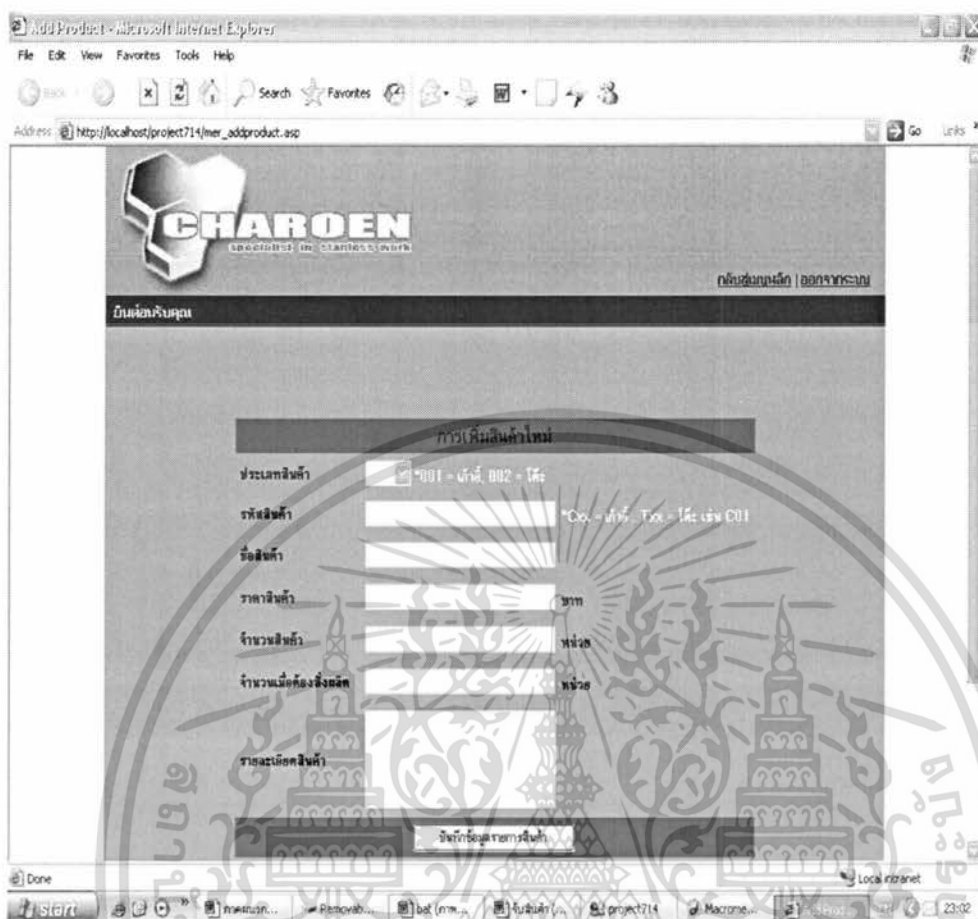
Add Product - Microsoft Internet Explorer

File Edit View Favorites Tools Help

Back Search Favorites

Address http://localhost/project714/mer_addproduct.asp

Go Links

CHAROEN

specialist in stainless work

กลับสู่หน้าหลัก | ออกจากระบบ

ยินดีต้อนรับคุณ

การเพิ่มสินค้าใหม่

ประเภทสินค้า *001 = เก้าอี้, 002 = โต๊ะ

รหัสสินค้า *Cxx = เก้าอี้ , Txx = โต๊ะ เช่น C01

ชื่อสินค้า

ราคาสินค้า บาท

จำนวนสินค้า หน่วย

จำนวนเมื่อต้องสั่งผลิต หน่วย

รายละเอียดสินค้า

บันทึกข้อมูลรายการสินค้า

Done

Local intranet

start

project714

Macrome...

23:02